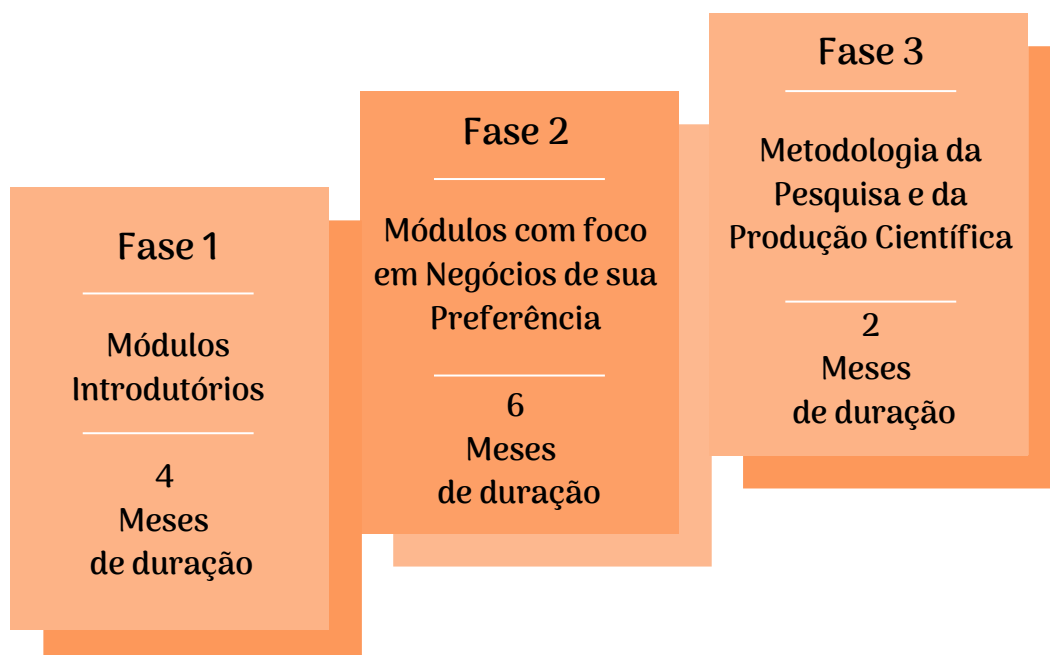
Fase 1

Módulos Introdutórios

4
Meses
de duração

Fase 2

Módulos com foco em Negócios de sua Preferência

6
Meses
de duração

Fase 3

Metodologia da Pesquisa e da Produção Científica

2
Meses
de duração